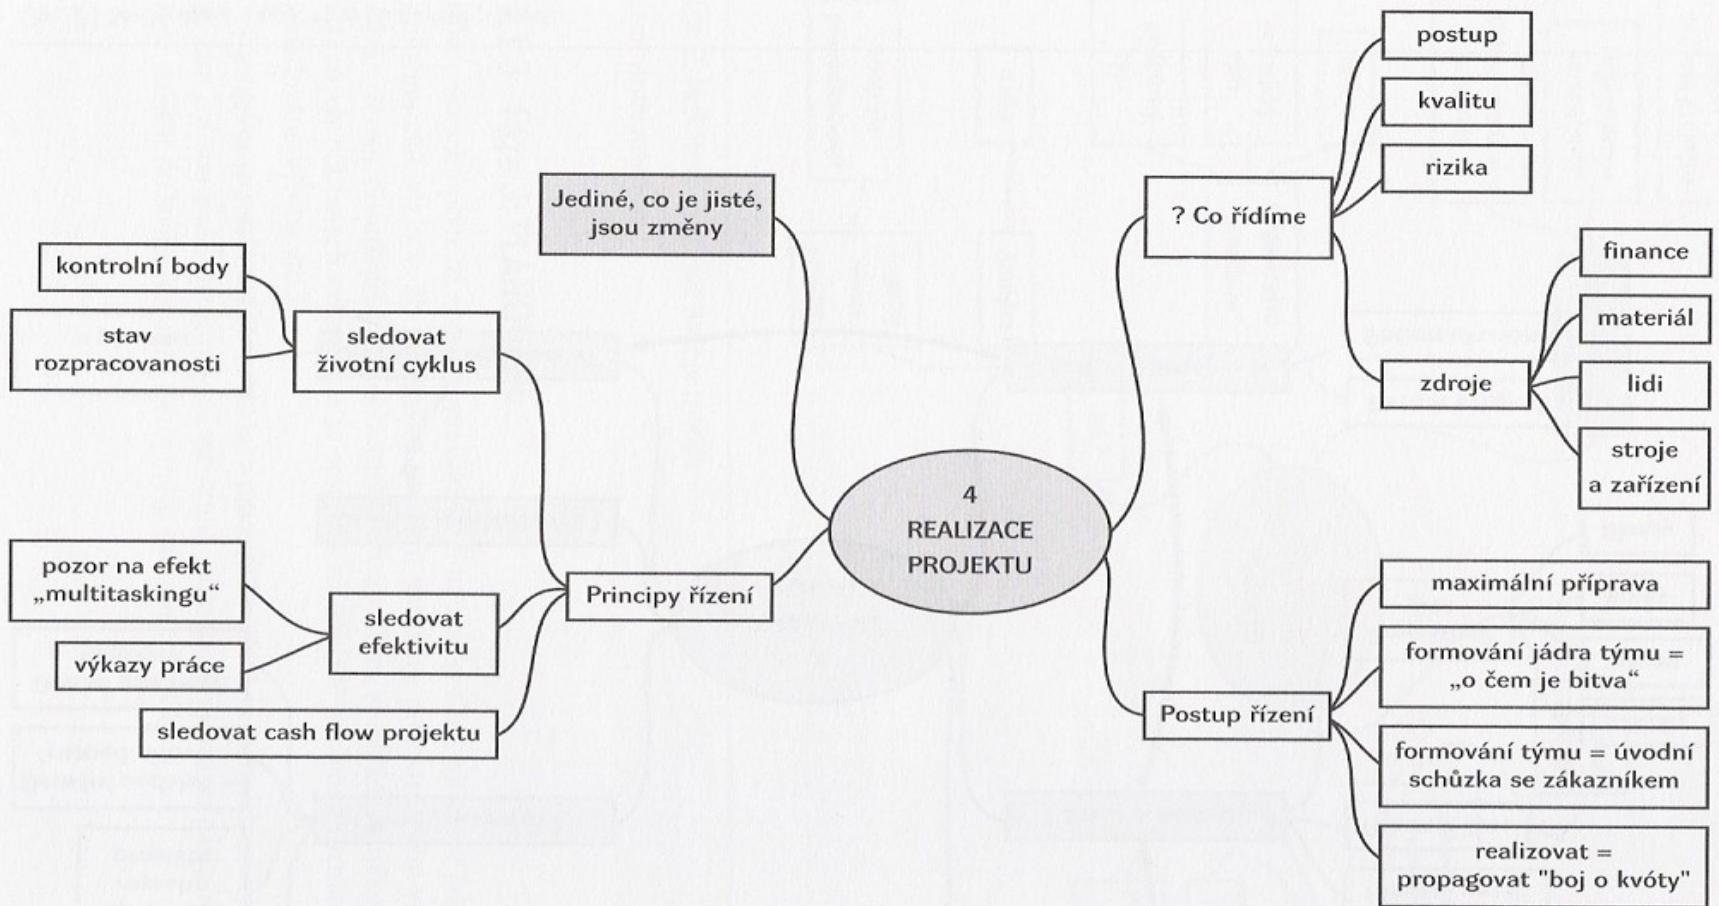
4
REALIZACE
PROJEKTU

Jediné, co je jisté, jsou změny

Principy řízení

sledovat životní cyklus

kontrolní body

stav rozpracovanosti

sledovat efektivitu

pozor na efekt „multitaskingu“

výkazy práce

sledovat cash flow projektu

? Co řídíme

postup

kvalitu

rizika

zdroje

finance

materiál

lidi

stroje a zařízení

Postup řízení

maximální příprava

formování jádra týmu = „o čem je bitva“

formování týmu = úvodní schůzka se zákazníkem

realizovat = propagovat "boj o kvóty"